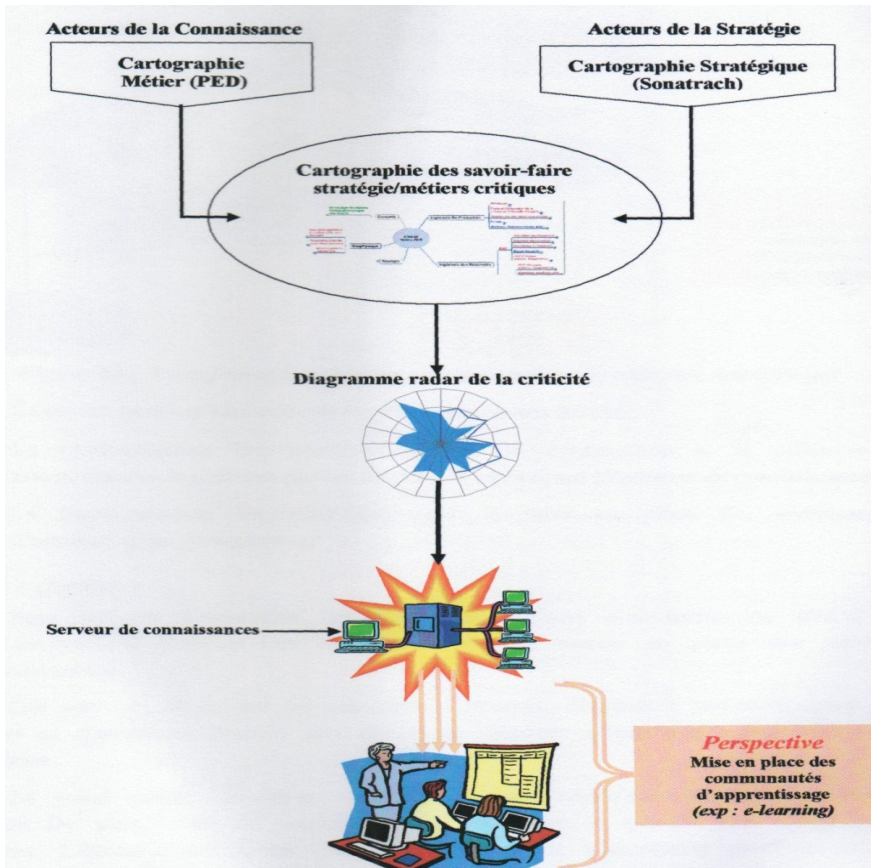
Acteurs de la Connaissance

Acteurs de la Stratégie

Cartographie Métier (PED)

Cartographie Stratégique (Sonatrach)

Cartographie des savoir-faire stratégie/métiers critiques

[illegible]

Diagramme radar de la criticité

Serveur de connaissances

Perspective
Mise en place des communautés d'apprentissage
(exp : e-learning)